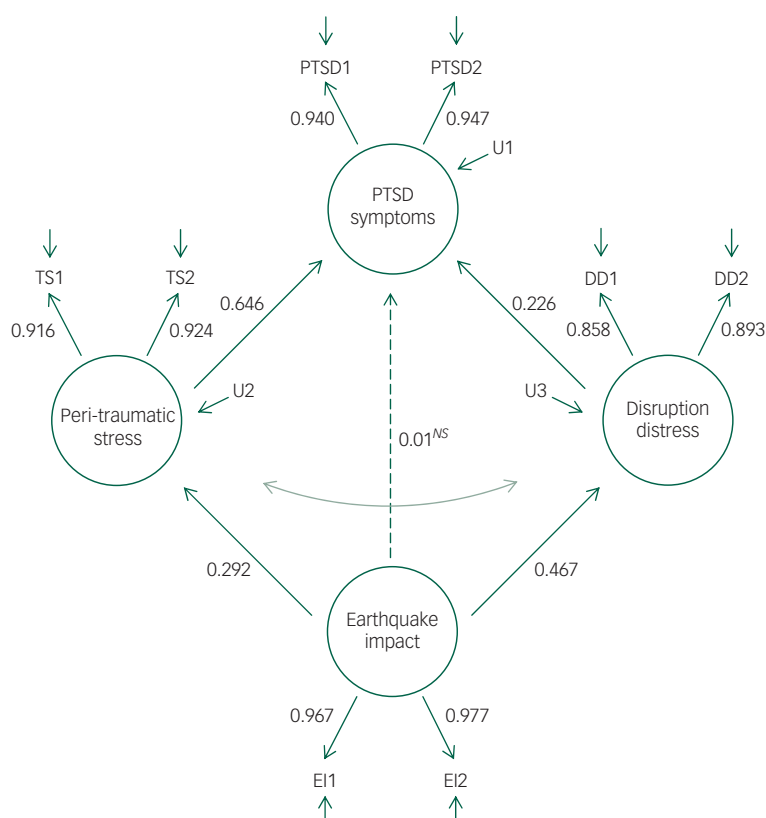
PTSD1

PTSD2

0.940

0.947

U1

PTSD symptoms

TS1

TS2

DD1

DD2

0.646

0.226

0.916

0.924

0.858

0.893

U2

U3

Peri-traumatic stress

$0.01^{NS}$

Disruption distress

0.292

0.467

Earthquake impact

0.967

0.977

EI1

EI2